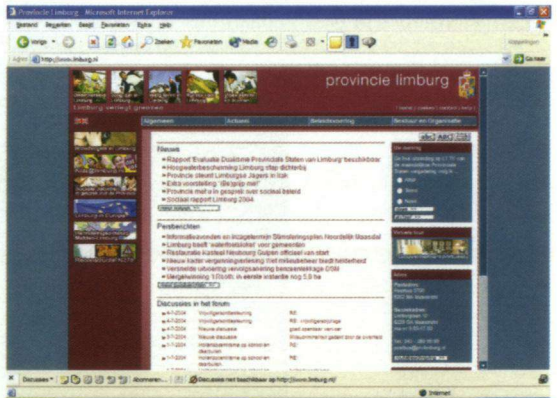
Provincie Limburg - Microsoft Internet Explorer

Bestand Bewerken Beeld Favorieten Extra Help

Vorige Zoeken Favorieten Media

Adres http://www.limburg.nl Ga naar

provincie limburg

Algemeen Actueel Belastingen Bestuur en Organisatie

Nieuws
Rapport 'Evaluatie Doelstelling Provinciale Staten van Limburg' beschikbaar
Hoogwaterbescherming Limburg stap dichterbij
Provincie steunt Limburgse Jagers in Italië
Extra voordeling 'Bedrijf' mei
Provincie met u in gesprek over sociaal beleid
Sociaal rapport Limburg 2004

Persberichten
Informatieavonden en inzagetermijn Stimuleringsplan Noordelijk Maasdal
Limburg heeft 'waterbewustste' voor gemeenten
Restauratie Kasteel Neubourg Gulpen officieel van start
Nieuw kader vergunningverlening met milieubeheer bedrijfsleven
Verstelde uitvoering vervolgaanvraag bedrijventerrein DSM
Vergaderstelling 17/3/05, in eerste instantie nog 5,9 ha

Discussies in het forum

Discussies Ga

Discussie niet beschikbaar op http://www.limburg.nl/

Internet